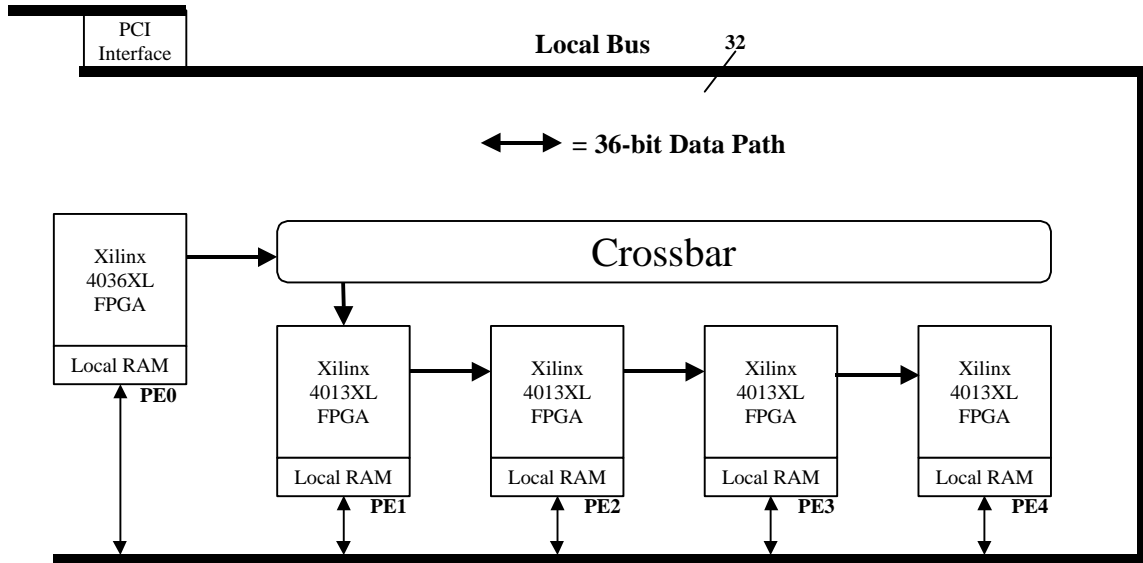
PCI Interface

Local Bus

32

= 36-bit Data Path

Xilinx 4036XL FPGA

Local RAM

PE0

Crossbar

Xilinx 4013XL FPGA

Local RAM

PE1

Xilinx 4013XL FPGA

Local RAM

PE2

Xilinx 4013XL FPGA

Local RAM

PE3

Xilinx 4013XL FPGA

Local RAM

PE4